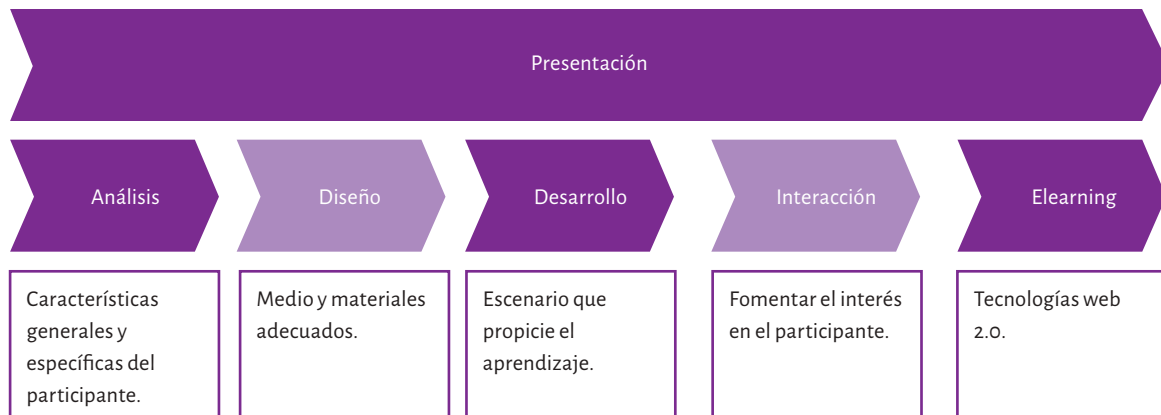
Presentación

Análisis

Diseño

Desarrollo

Interacción

Elearning

Características generales y específicas del participante.

Medio y materiales adecuados.

Escenario que propicie el aprendizaje.

Fomentar el interés en el participante.

Tecnologías web 2.0.